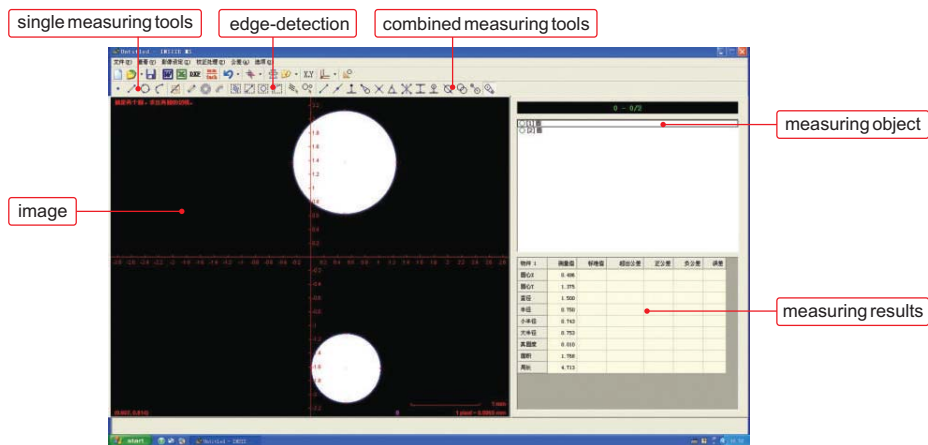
single measuring tools

edge-detection

combined measuring tools

measuring object

image

measuring results

0 - 0/2

| 物件 1 | 測量值 | 標準值 | 上公差 | 下公差 | 多公差 | 誤差 |
|---|---|---|---|---|---|---|
| 圓心X | 0.486 | | | | | |
| 圓心Y | 1.375 | | | | | |
| 直徑 | 1.500 | | | | | |
| 半徑 | 0.750 | | | | | |
| 小半徑 | 0.743 | | | | | |
| 大半徑 | 0.753 | | | | | |
| 真圓度 | 0.010 | | | | | |
| 面積 | 1.768 | | | | | |
| 周長 | 4.713 | | | | | |

start